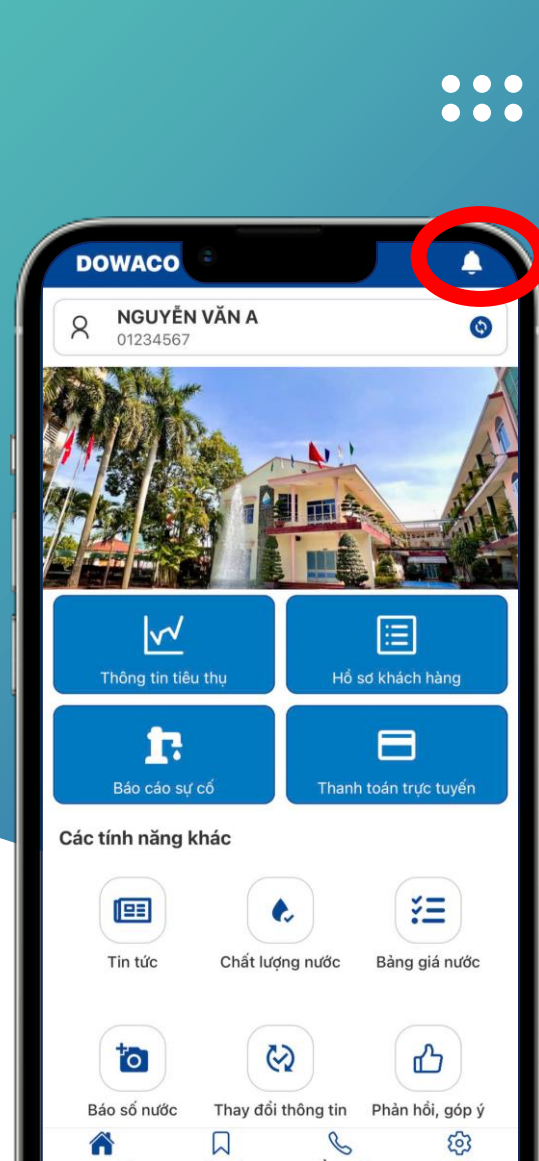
DOWACO

NGUYỄN VĂN A
01234567

Thông tin tiêu thụ

Hồ sơ khách hàng

Báo cáo sự cố

Thanh toán trực tuyến

Các tính năng khác

Tin tức

Chất lượng nước

Bảng giá nước

Báo số nước

Thay đổi thông tin

Phản hồi, góp ý